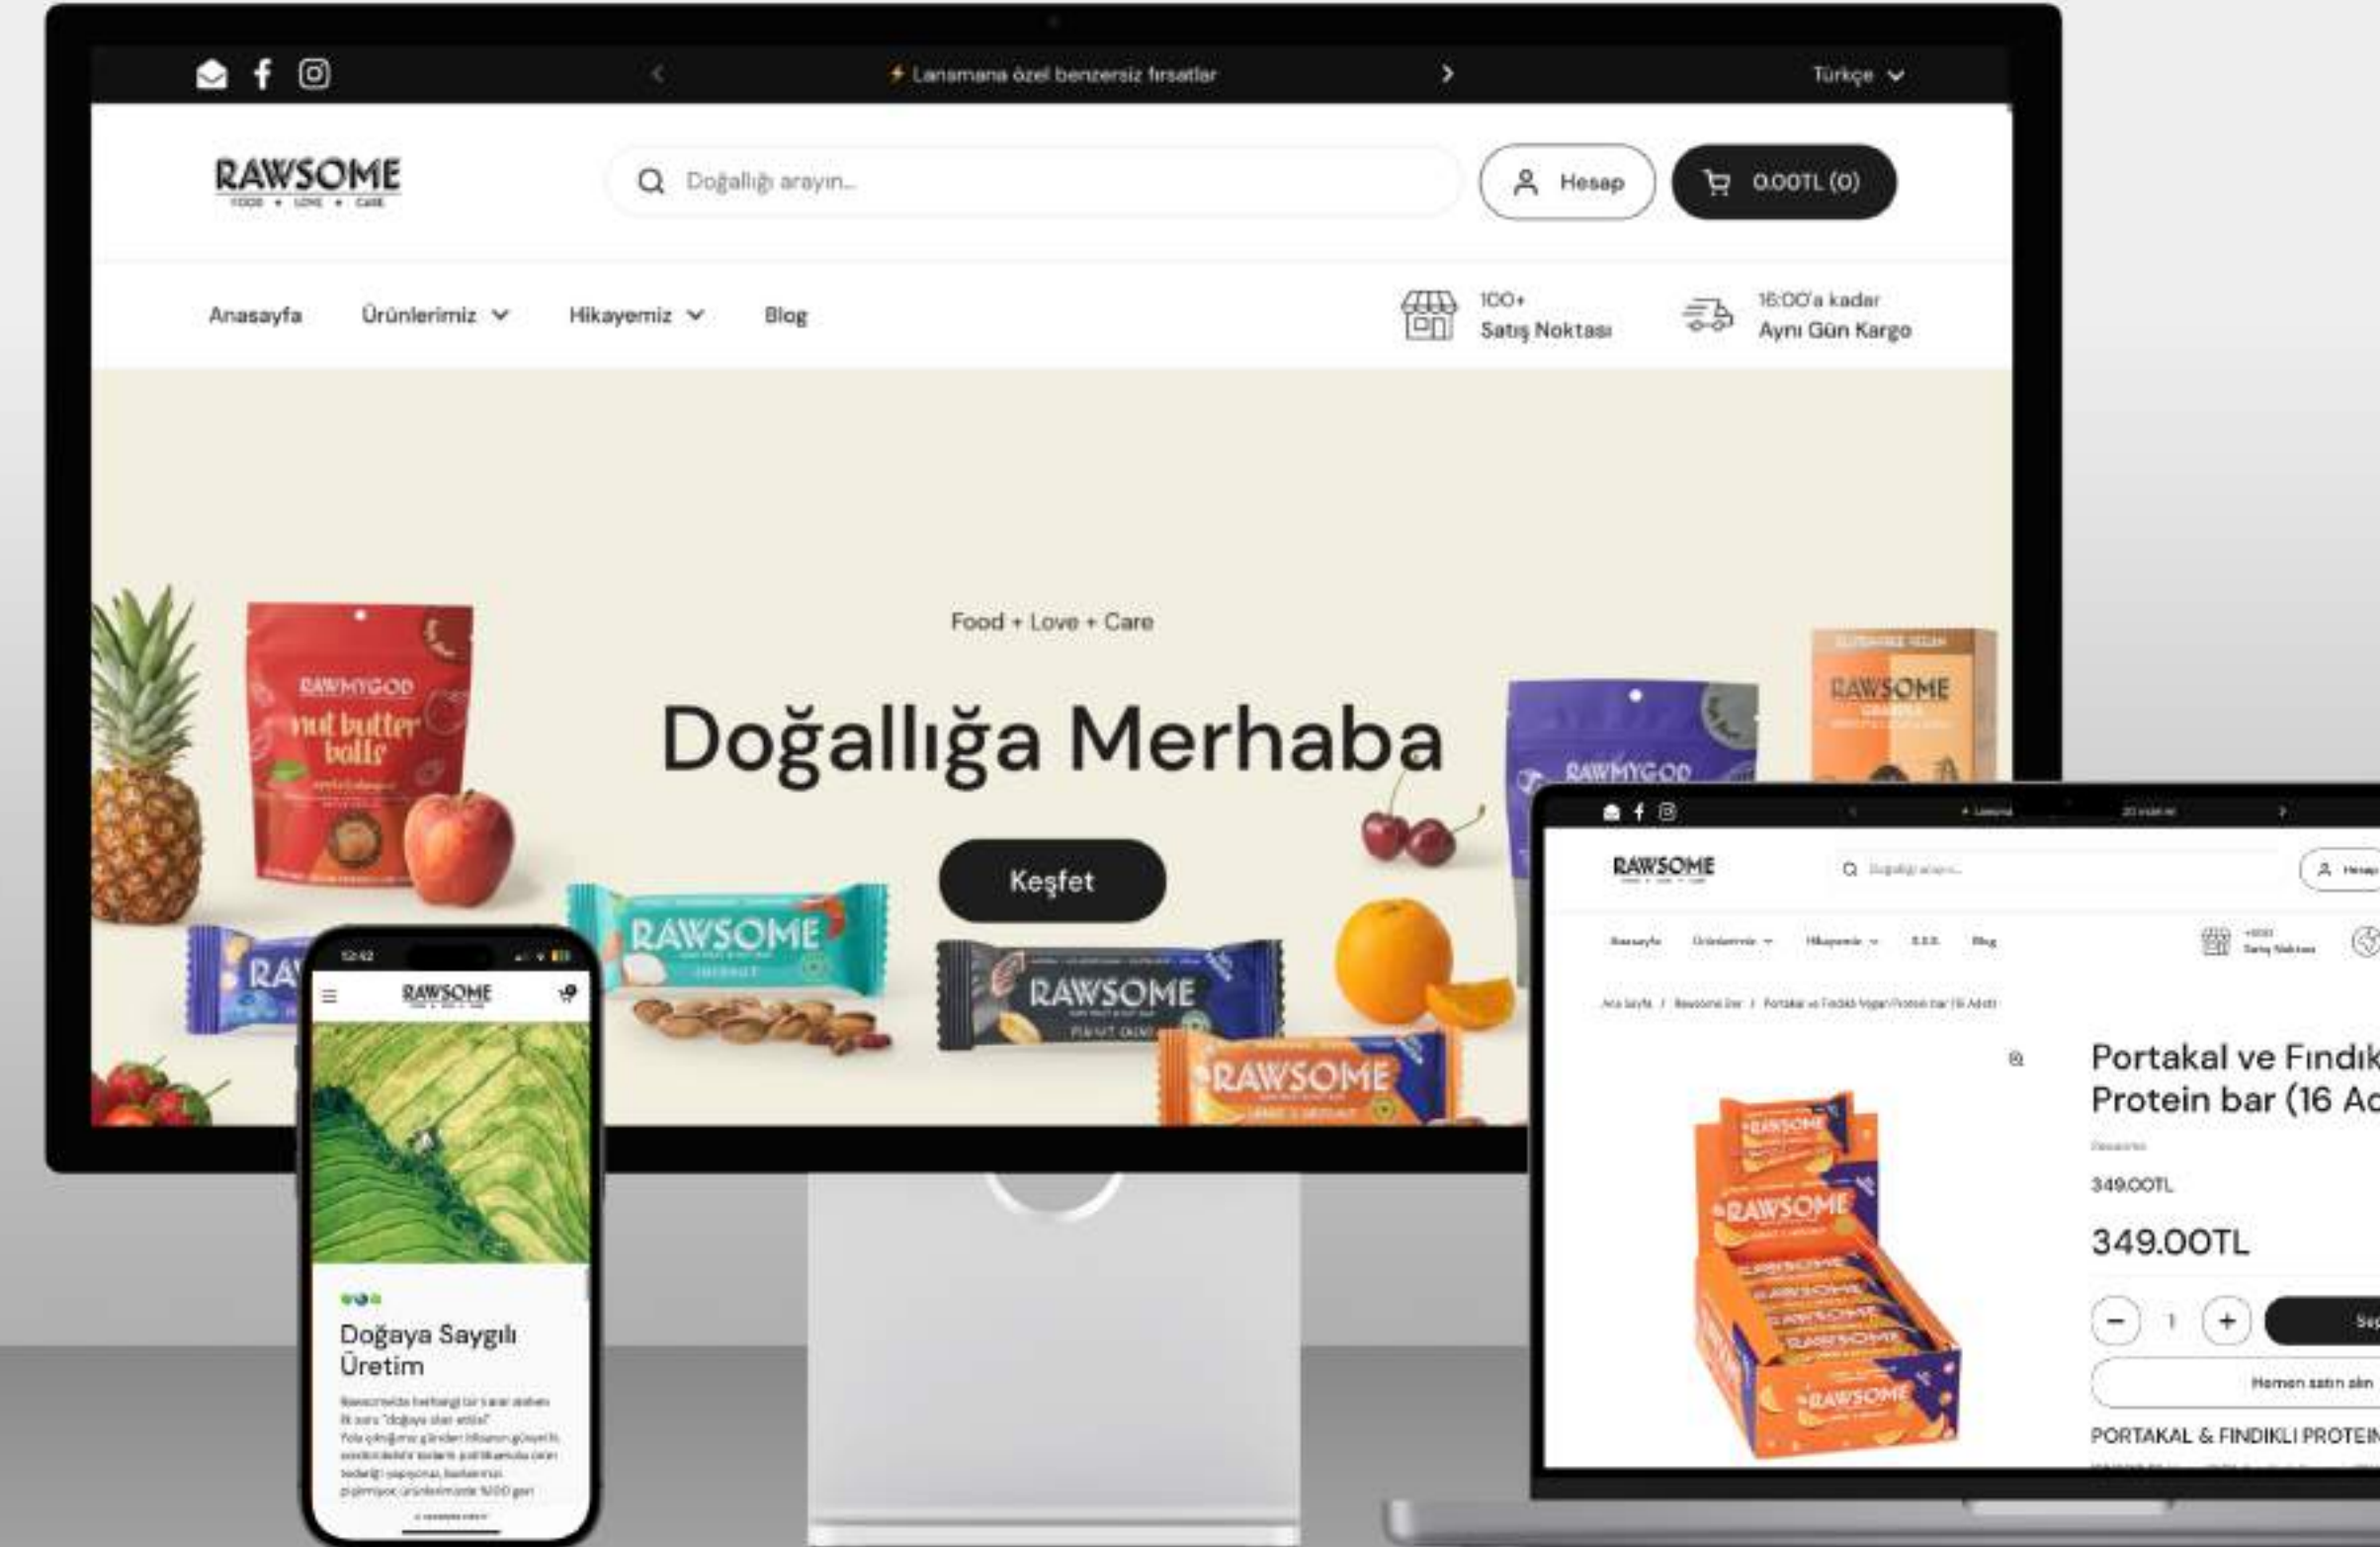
Lansmana özel benzersiz fırsatlar

Türkçe

RAWSOME
FOOD + LOVE + CARE

Doğallığı arayın...

Hesap

0.00TL (0)

Anasayfa

Ürünlerimiz

Hikayemiz

Blog

100+
Satış Noktası

16:00'a kadar
Aynı Gün Kargo

Food + Love + Care

Doğallığa Merhaba

Keşfet

RAWMYGOD
nut butter balls

RAWSOME

RAWSOME

RAWSOME

RAWMYGOD

RAWSOME

12:42

RAWSOME

Doğaya Saygılı Üretim

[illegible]

RAWSOME

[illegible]

Portakal ve Fındık
Protein bar (16 Ad

349.00TL

349.00TL

1

Hemen satın alın

PORTAKAL & FINDIKLI PROTEIN